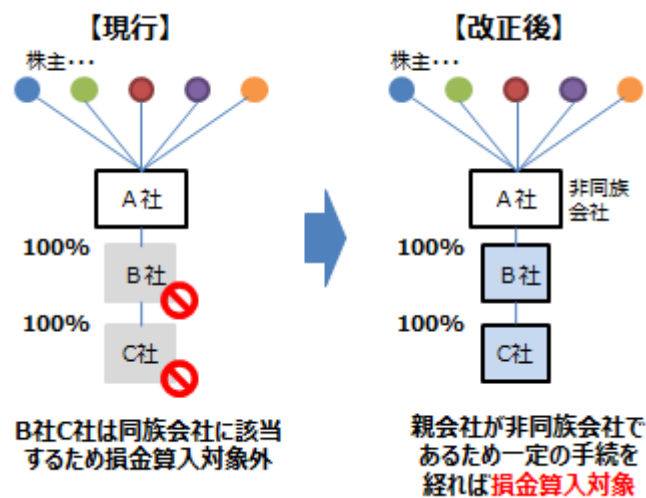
【現行】

株主・・・

A社

100%

B社

100%

C社

B社C社は同族会社に該当するため損金算入対象外

【改正後】

株主・・・

A社

非同族会社

100%

B社

100%

C社

親会社が非同族会社であるため一定の手続を経れば損金算入対象